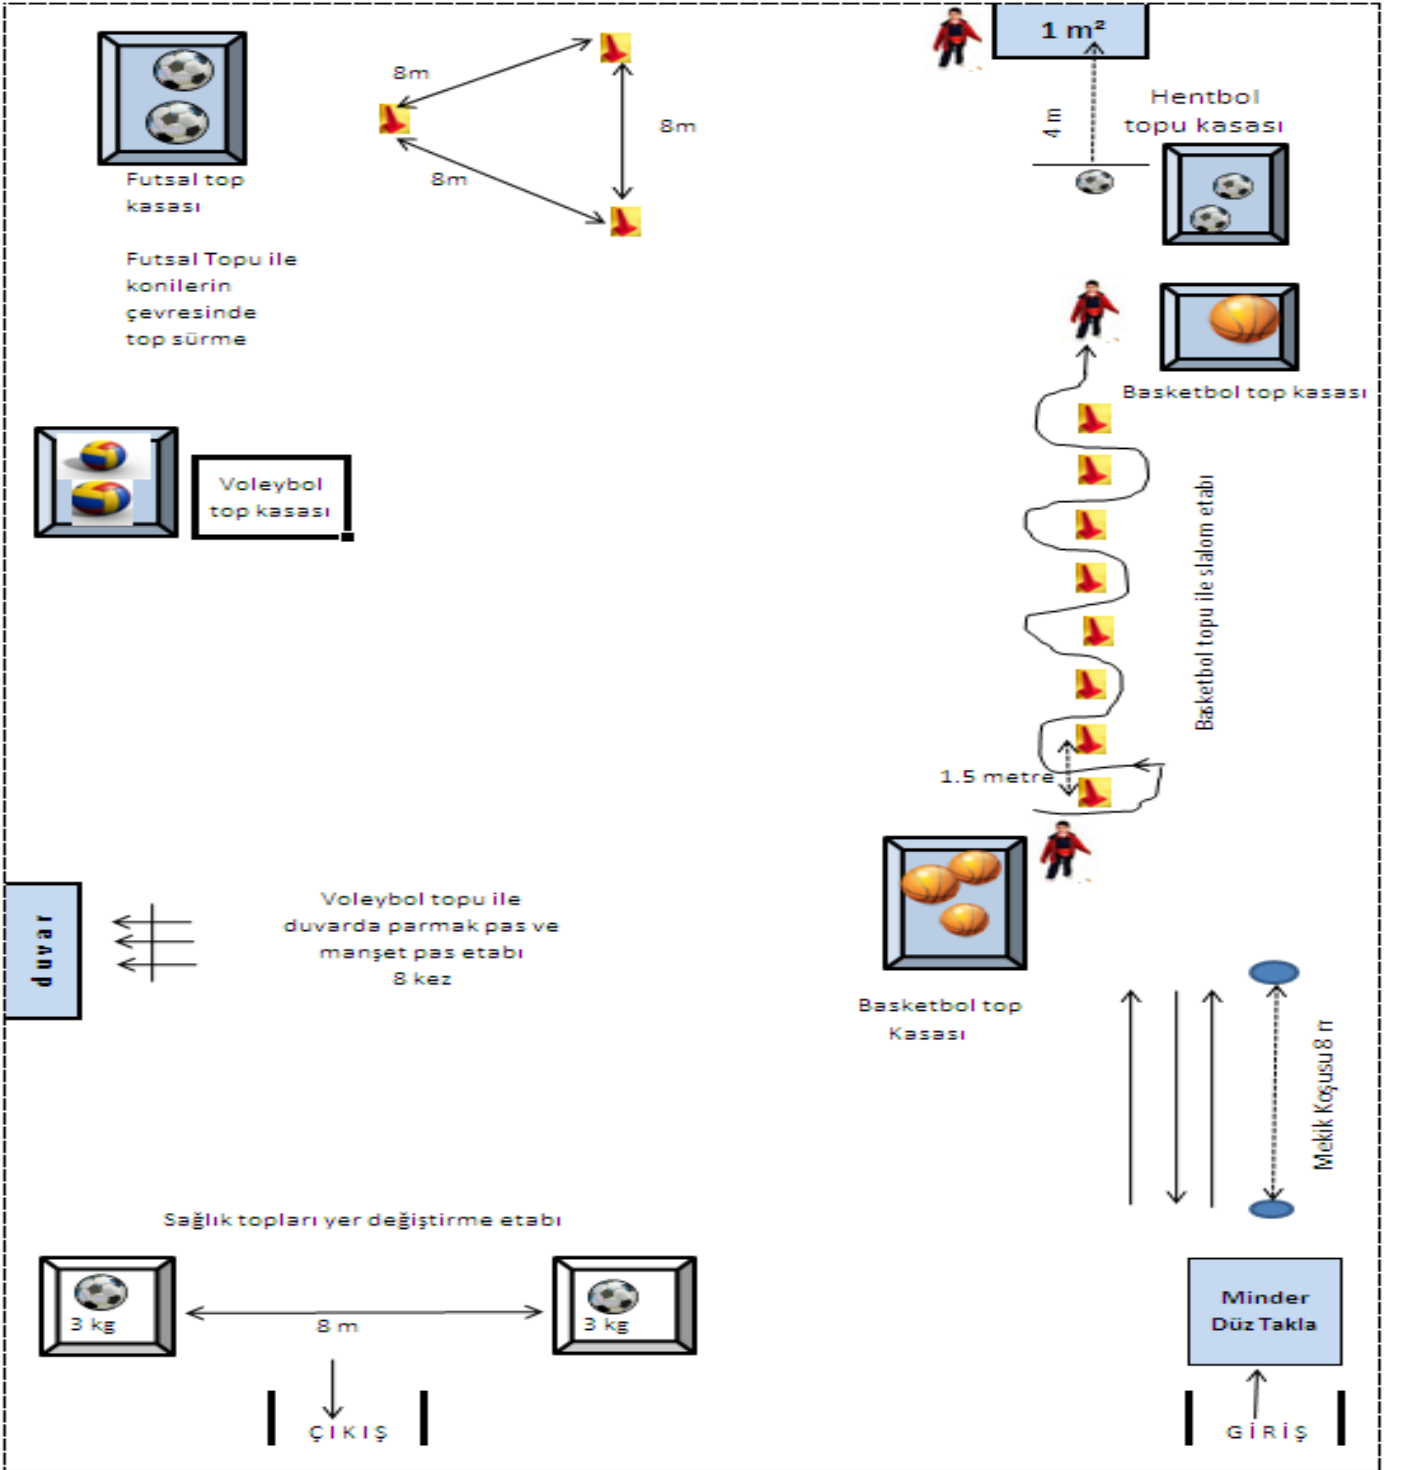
1 m²

8m

8m

8m

Futsal top kasası

Futsal Topu ile konilerin çevresinde top sürme

4 m

Hentbol topu kasası

Basketbol top kasası

Voleybol top kasası

Basketbol topu ile slalom etabı

1.5 metre

duvar

Voleybol topu ile duvarda parmak pas ve manşet pas etabı 8 kez

Basketbol top Kasası

Mekik Koşusu 8 m

Sağlık topları yer değiştirme etabı

3 kg

8 m

3 kg

Minder Düz Takla

ÇIKIŞ

GİRİŞ